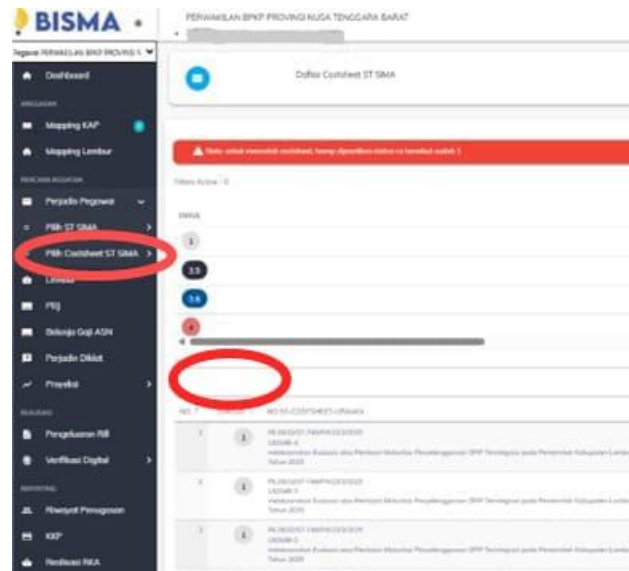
BISMA

PERWAKILAN BPKP PROVINSI NUSA TENGGARA BARAT

Pegawai PERWAKILAN BPKP PROVINSI N

Dashboard

ANGGARAN

Mapping KAP

Mapping Lembur

RENCANA KEGIATAN

Perjadin Pegawai

Pilih ST SIMA

Pilih Costsheet ST SIMA

Lembur

PBJ

Belanja Gaji ASN

Perjadin Diklat

Proyeksi

REALISASI

Pengeluaran Rill

Verifikasi Digital

REPORTING

Riwayat Penugasan

KKP

Realisasi RKA

Daftar Costsheet ST SIMA

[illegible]

Filters Active : 0

STATUS

1

2.5

1.6

4

NO. ST SIMA STATUS NO ST-COSTSHEET-URAIAN

1 1 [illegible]

2 1 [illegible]

3 1 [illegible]